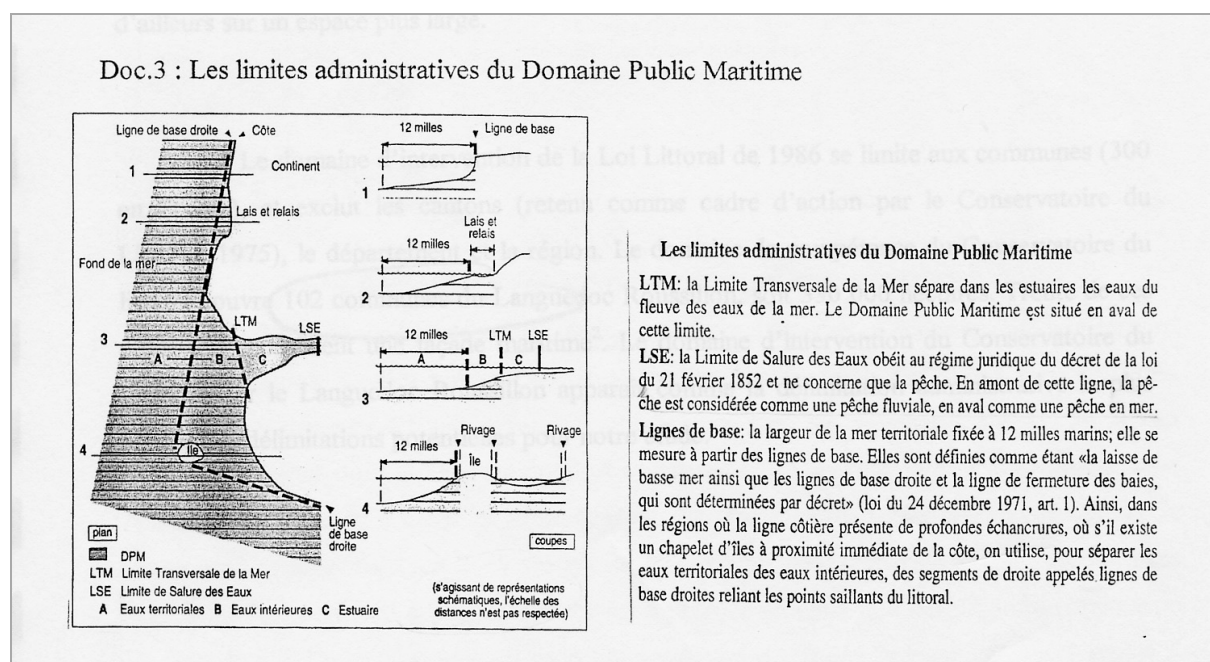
Doc.3 : Les limites administratives du Domaine Public Maritime

Ligne de base droite
Côte
1
Continent
2
Lais et relais
Fond de la mer
LTM
LSE
3
A
B
C
4
Île
Ligne de base droite
plan
DPM
LTM Limite Transversale de la Mer
LSE Limite de Salure des Eaux
A Eaux territoriales B Eaux intérieures C Estuaire

12 milles
Ligne de base
1
12 milles
Lais et relais
2
12 milles
LTM
LSE
A
B
C
3
12 milles
Rivage
Île
Rivage
4
coupes
(s'agissant de représentations schématiques, l'échelle des distances n'est pas respectée)

Les limites administratives du Domaine Public Maritime

LTM: la Limite Transversale de la Mer sépare dans les estuaires les eaux du fleuve des eaux de la mer. Le Domaine Public Maritime est situé en aval de cette limite.

LSE: la Limite de Salure des Eaux obéit au régime juridique du décret de la loi du 21 février 1852 et ne concerne que la pêche. En amont de cette ligne, la pêche est considérée comme une pêche fluviale, en aval comme une pêche en mer.

Lignes de base: la largeur de la mer territoriale fixée à 12 milles marins; elle se mesure à partir des lignes de base. Elles sont définies comme étant «la laisse de basse mer ainsi que les lignes de base droite et la ligne de fermeture des baies, qui sont déterminées par décret» (loi du 24 décembre 1971, art. 1). Ainsi, dans les régions où la ligne côtière présente de profondes échancrures, où s'il existe un chapelet d'îles à proximité immédiate de la côte, on utilise, pour séparer les eaux territoriales des eaux intérieures, des segments de droite appelés lignes de base droites reliant les points saillants du littoral.